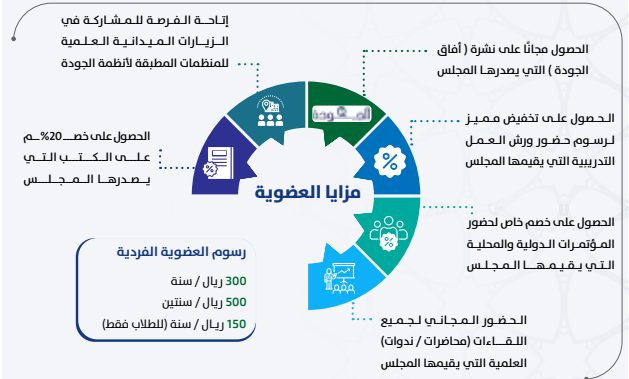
إتاحة الفرصة للمشاركة في الزيارات الميدانية العلمية للمنظمات المطبقة لأنظمة الجودة

الحصول مجاناً على نشرة ( آفاق الجودة ) التي يصدرها المجلس

الحصول على خصم 20% على الكتب التي يصدرها المجلس

الحصول على تخفيض مميز لرسوم حضور ورش العمل التدريبية التي يقيمها المجلس

مزايا العضوية

الحصول على خصم خاص لحضور المؤتمرات الدولية والمحلية التي يقيمها المجلس

رسوم العضوية الفردية
300 ريال / سنة
500 ريال / سنتين
150 ريال / سنة (للطلاب فقط)

الحضور المجاني لجميع اللقاءات (محاضرات / ندوات) العلمية التي يقيمها المجلس